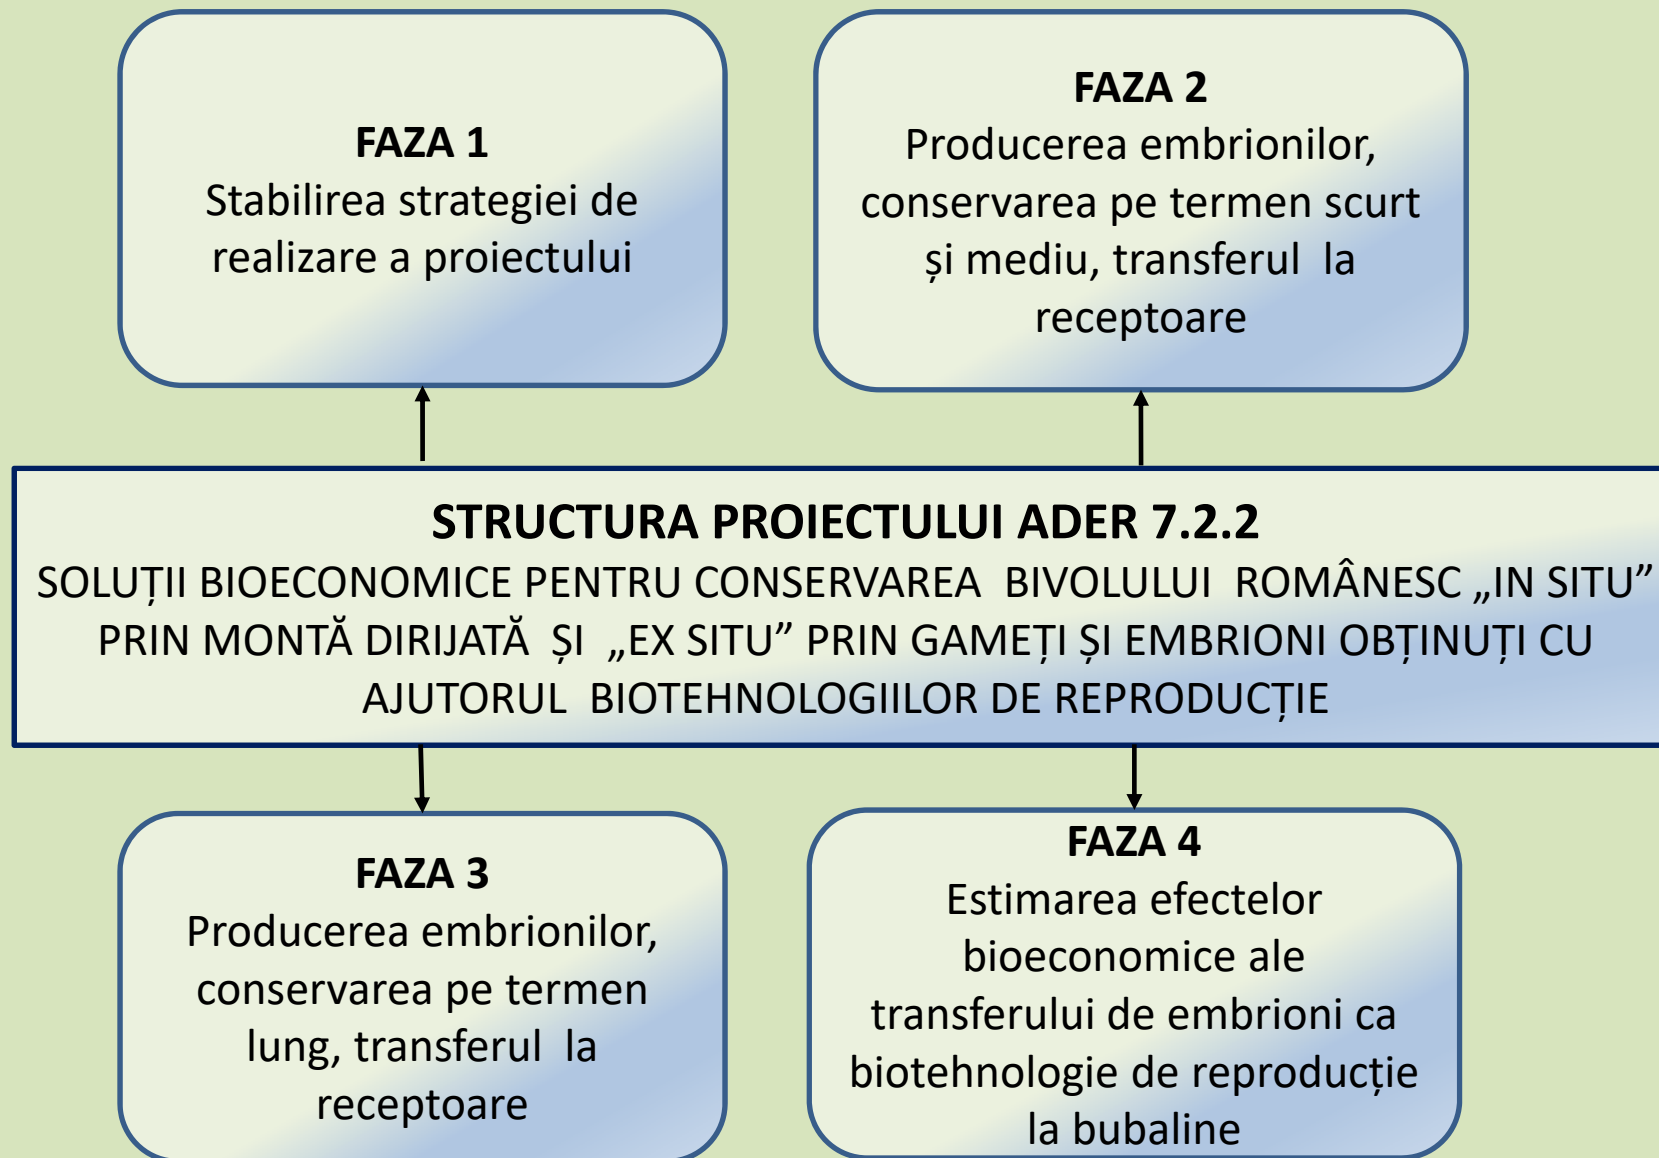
FAZA 1
Stabilirea strategiei de realizare a proiectului

FAZA 2
Producerea embrionilor, conservarea pe termen scurt și mediu, transferul la receptoare

STRUCTURA PROIECTULUI ADER 7.2.2
SOLUȚII BIOECONOMICE PENTRU CONSERVAREA BIVOLULUI ROMÂNESC „IN SITU” PRIN MONTĂ DIRIJATĂ ȘI „EX SITU” PRIN GAMEȚI ȘI EMBRIONI OBȚINUȚI CU AJUTORUL BIOTEHNOLOGIILOR DE REPRODUCȚIE

FAZA 3
Producerea embrionilor, conservarea pe termen lung, transferul la receptoare

FAZA 4
Estimarea efectelor bioeconomice ale transferului de embrioni ca biotehnologie de reproducție la bubaline